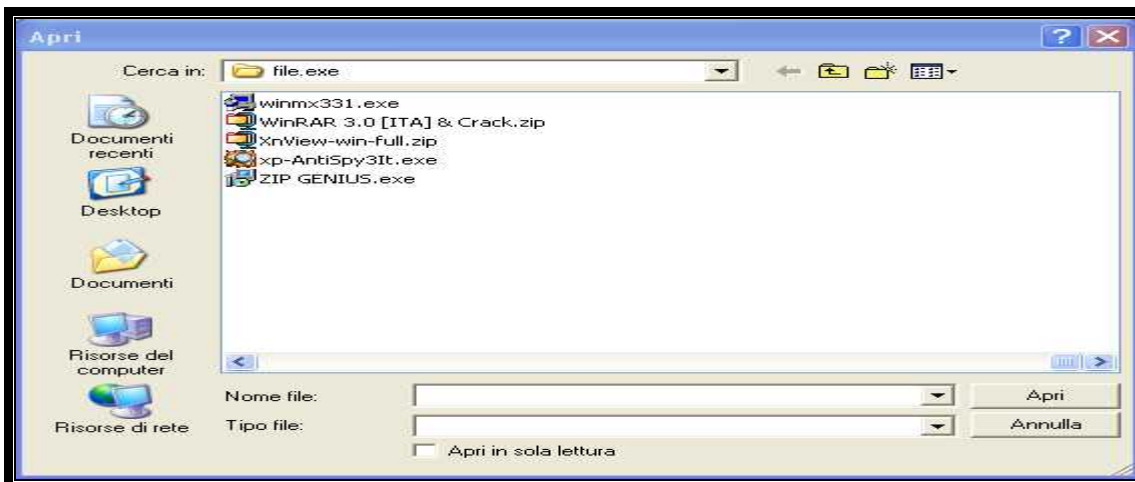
Apri

Cerca in: file.exe

winmx331.exe
WinRAR 3.0 [ITA] & Crack.zip
XnView-win-full.zip
xp-AntiSpy3It.exe
ZIP GENIUS.exe

Documenti recenti

Desktop

Documenti

Risorse del computer

Risorse di rete

Nome file:

Tipo file:

Apri in sola lettura

Apri

Annulla